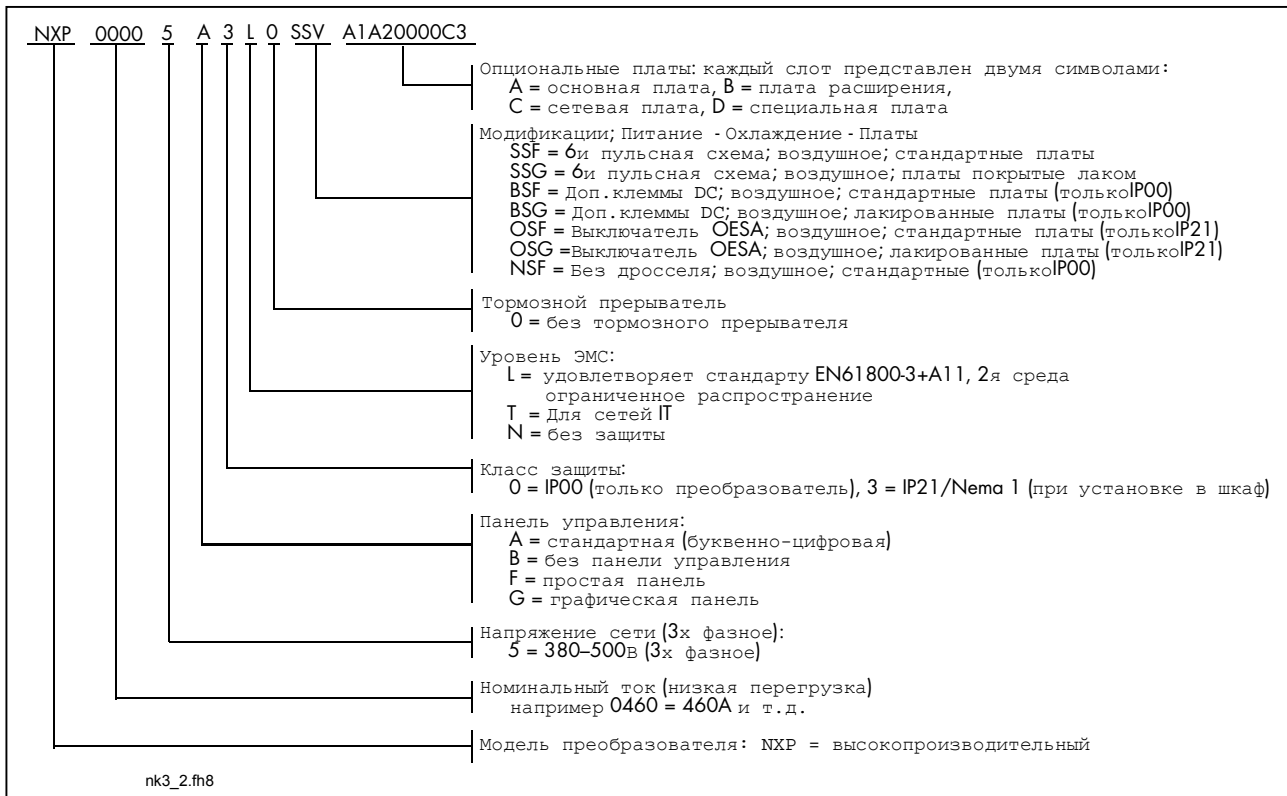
NXP 0000 5 A 3 L 0 SSV A1A20000C3

Опциональные платы: каждый слот представлен двумя символами:
A = основная плата, B = плата расширения,
C = сетевая плата, D = специальная плата

Модификации; Питание - Охлаждение - Платы
SSF = 6и пульсная схема; воздушное; стандартные платы
SSG = 6и пульсная схема; воздушное; платы покрытые лаком
BSF = Доп.клеммы DC; воздушное; стандартные платы (толькоIP00)
BSG = Доп.клеммы DC; воздушное; лакированные платы (толькоIP00)
OSF = Выключатель OESA; воздушное; стандартные платы (толькоIP21)
OSG =Выключатель OESA; воздушное; лакированные платы (толькоIP21)
NSF = Без дросселя; воздушное; стандартные (толькоIP00)

Тормозной прерыватель
0 = без тормозного прерывателя

Уровень ЭМС:
L = удовлетворяет стандарту EN61800-3+A11, 2я среда ограниченное распространение
T = Для сетей IT
N = без защиты

Класс защиты:
0 = IP00 (только преобразователь), 3 = IP21/Nema 1 (при установке в шкаф)

Панель управления:
A = стандартная (буквенно-цифровая)
B = без панели управления
F = простая панель
G = графическая панель

Напряжение сети (3х фазное):
5 = 380–500в (3х фазное)

Номинальный ток (низкая перегрузка)
например 0460 = 460A и т.д.

Модель преобразователя: NXP = высокопроизводительный

nk3_2.fh8